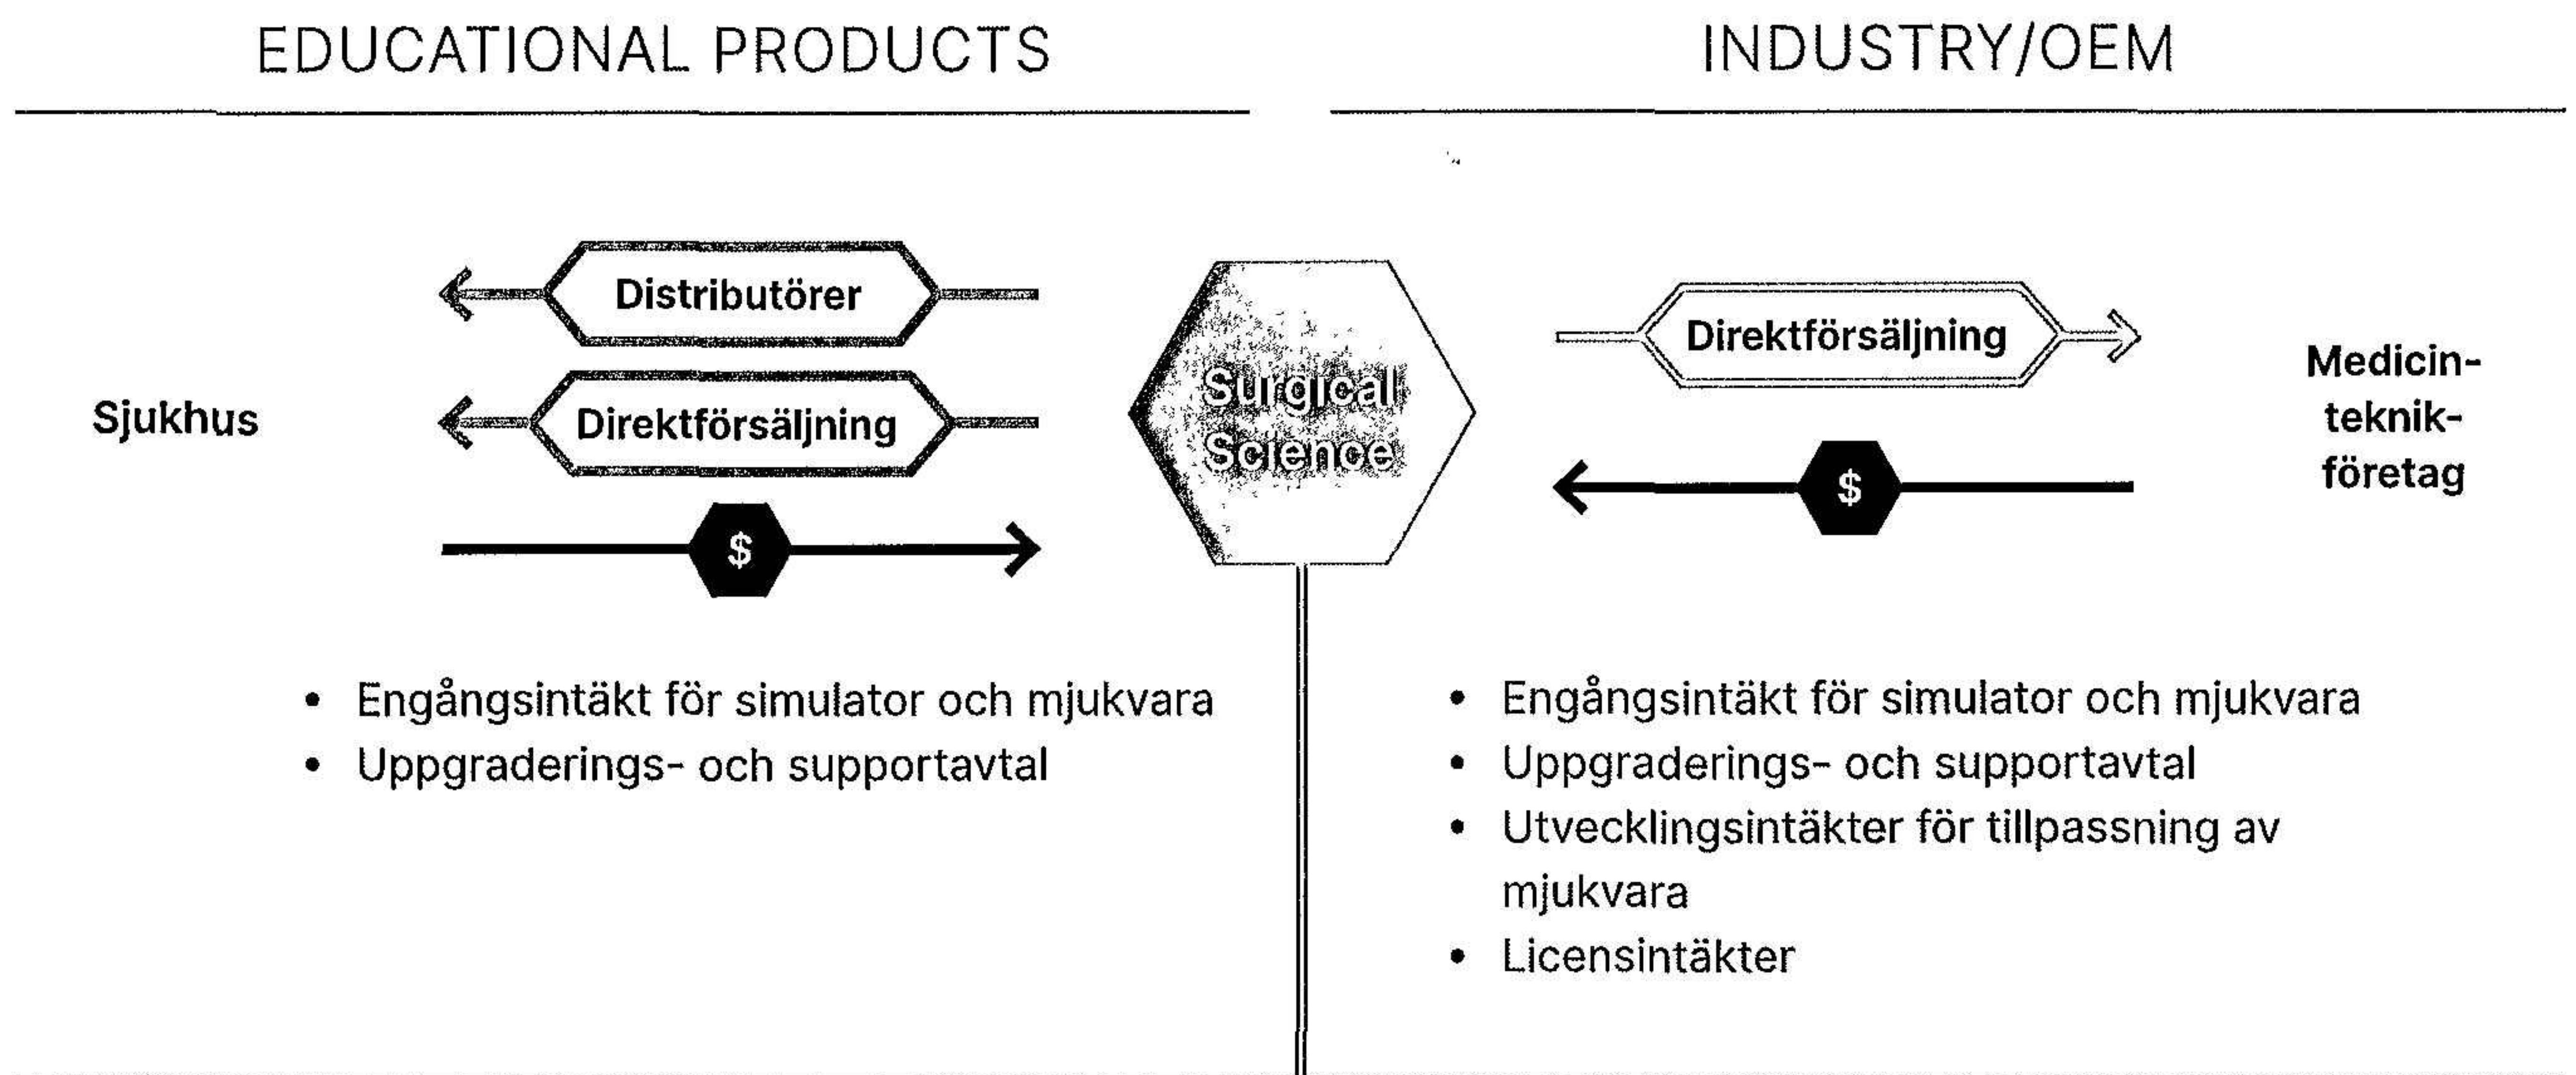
EDUCATIONAL PRODUCTS

INDUSTRY/OEM

Distributörer

Sjukhus

Direktförsäljning

$

Surgical Science

Direktförsäljning

Medicinteknikföretag

$

• Engångsintäkt för simulator och mjukvara
• Uppgraderings- och supportavtal

• Engångsintäkt för simulator och mjukvara
• Uppgraderings- och supportavtal
• Utvecklingsintäkter för tillpassning av mjukvara
• Licensintäkter